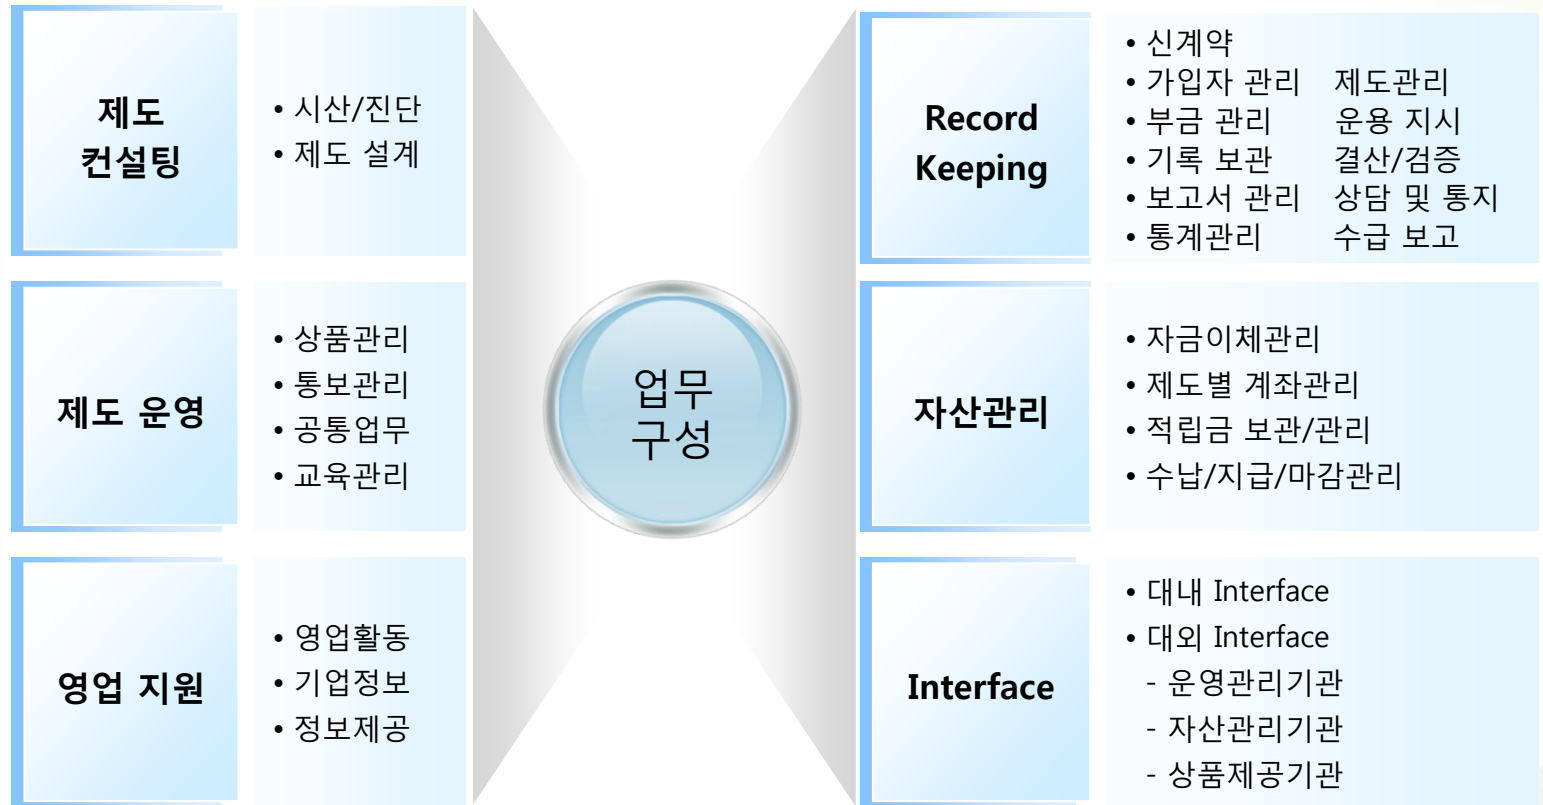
제도 컨설팅

• 시산/진단
• 제도 설계

제도 운영

• 상품관리
• 통보관리
• 공통업무
• 교육관리

영업 지원

• 영업활동
• 기업정보
• 정보제공

업무 구성

Record Keeping

• 신계약
• 가입자 관리 제도관리
• 부금 관리 운용 지시
• 기록 보관 결산/검증
• 보고서 관리 상담 및 통지
• 통계관리 수급 보고

자산관리

• 자금이체관리
• 제도별 계좌관리
• 적립금 보관/관리
• 수납/지급/마감관리

Interface

• 대내 Interface
• 대외 Interface
- 운영관리기관
- 자산관리기관
- 상품제공기관